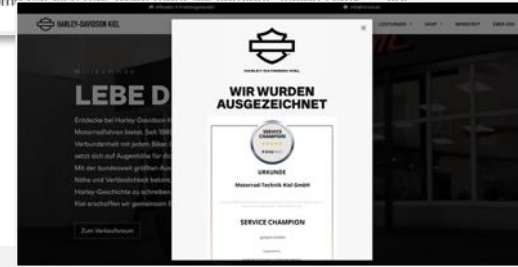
HARLEY-DAVIDSON KIEL

LEISTUNGEN SHOP BEKLEIDUNG ÜBER UNS

Willkommen

LEBE D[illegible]

Entdecke bei Harley-Davidson K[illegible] Motorradfahren bietet. Seit 198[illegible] Verbundenheit mit jedem Biker. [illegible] setzt sich auf Augenhöhe für d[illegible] Mit der bundesweit größten Au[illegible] Nähe und Verbindlichkeit bekan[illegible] Harley-Geschichte zu schreiben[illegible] Kiel erschaffen wir gemeinsam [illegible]

Zum Verkaufsraum

HARLEY-DAVIDSON KIEL

×

WIR WURDEN AUSGEZEICHNET

SERVICE CHAMPION

URKUNDE

Motorrad-Technik Kiel GmbH

SERVICE CHAMPION